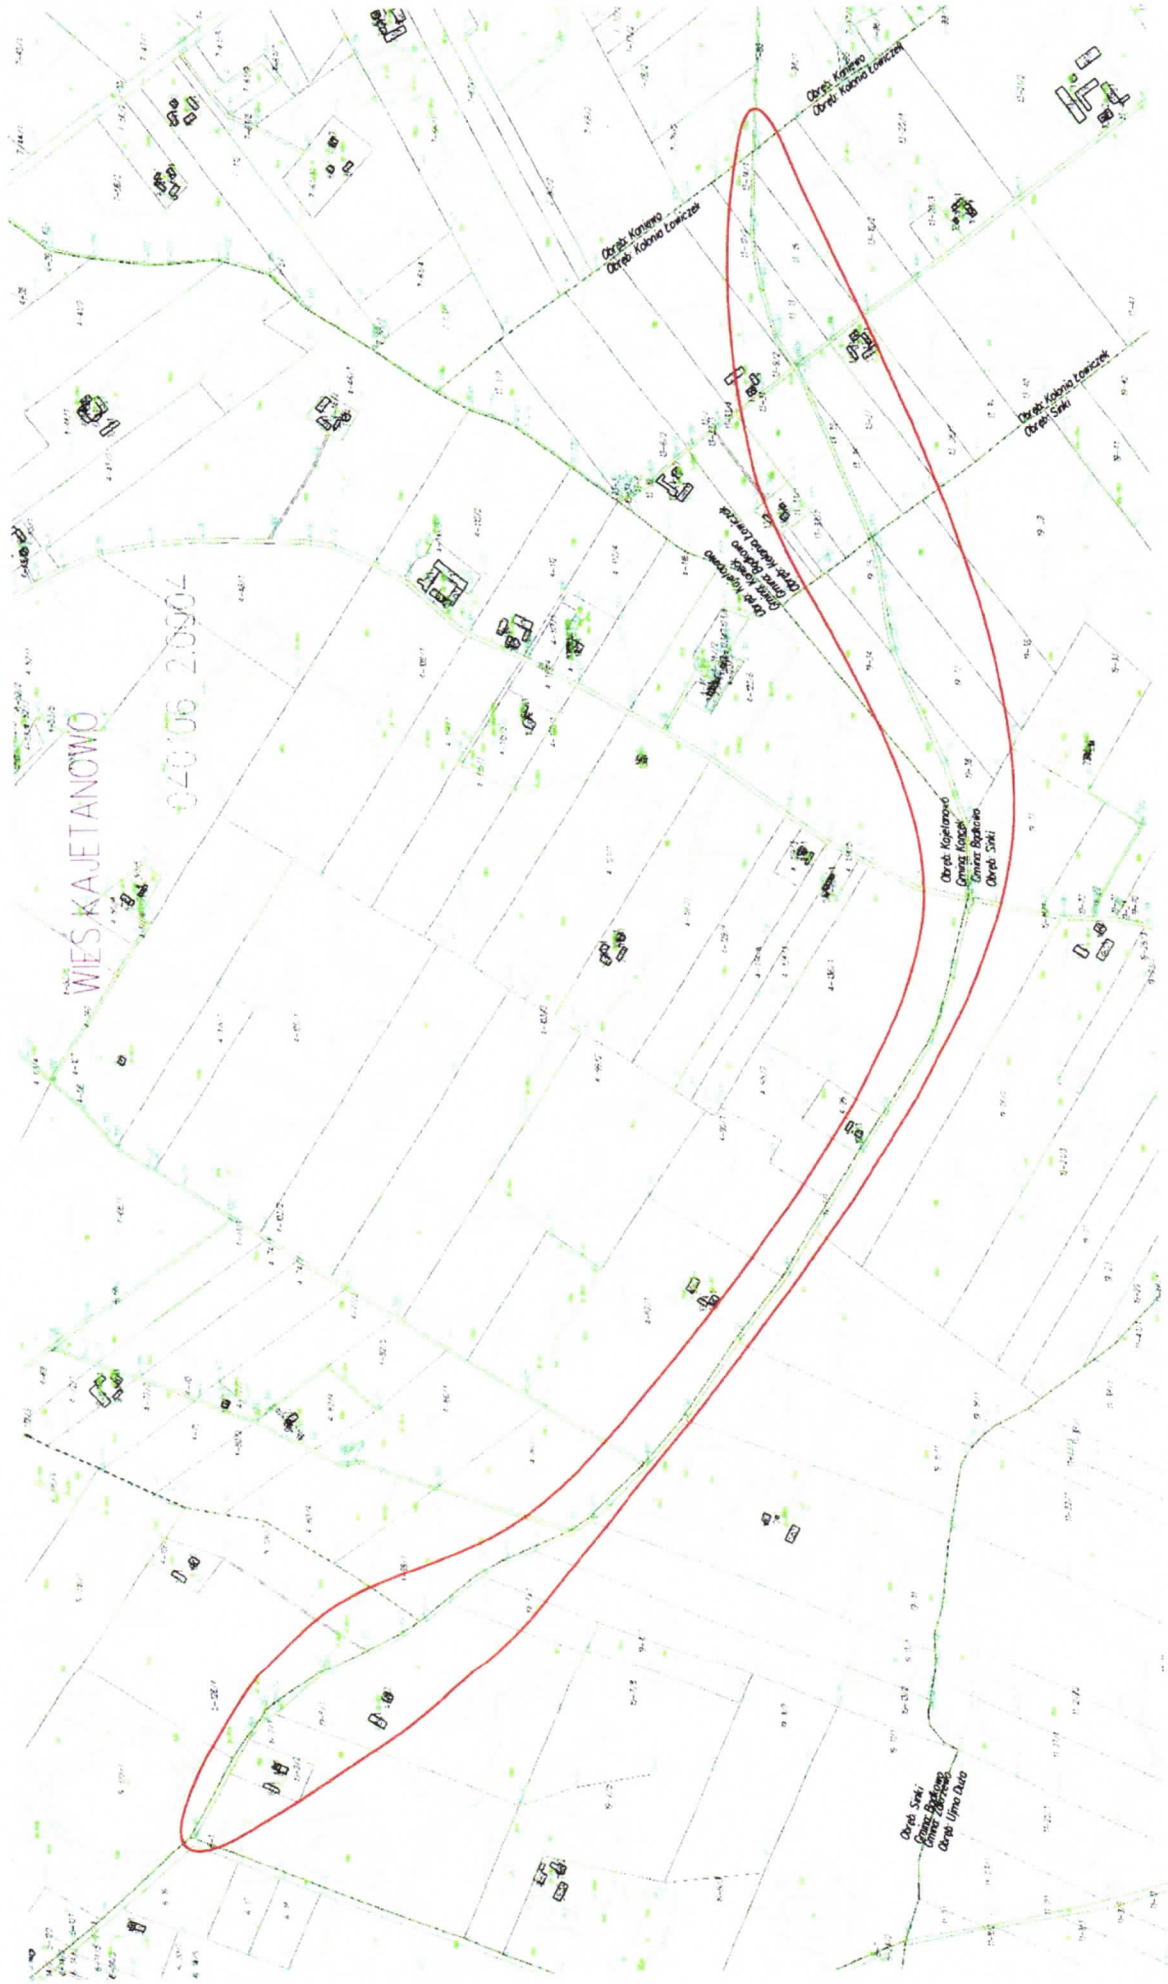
WIEŚ KAJETANOWO

040 06 2 0004

Obręb Kamiewo
Obręb Kolonia Łowiczek

Obręb Kamiewo
Obręb Kolonia Łowiczek

Obręb Kolonia Łowiczek
Obręb Sinki

Obręb Kajetanowo
Gmina Kończyk
Gmina Bądkowo
Obręb Kolonia Łowiczek

Obręb Kajetanowo
Gmina Kończyk
Gmina Bądkowo
Obręb Sinki

Obręb Sinki
Gmina Bądkowo
Gmina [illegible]
Obręb Łęmo Duża